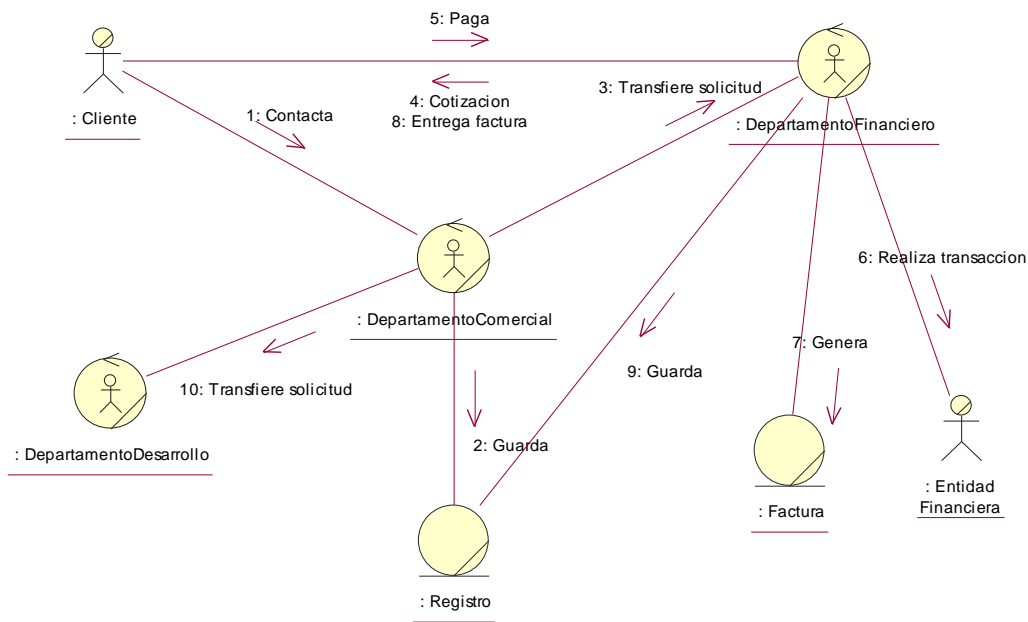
5: Paga

: Cliente

4: Cotizacion
8: Entrega factura

1: Contacta

3: Transfiere solicitud

: DepartamentoFinanciero

: DepartamentoComercial

6: Realiza transaccion

10: Transfiere solicitud

9: Guarda

7: Genera

: DepartamentoDesarrollo

2: Guarda

: Factura

: Entidad Financiera

: Registro